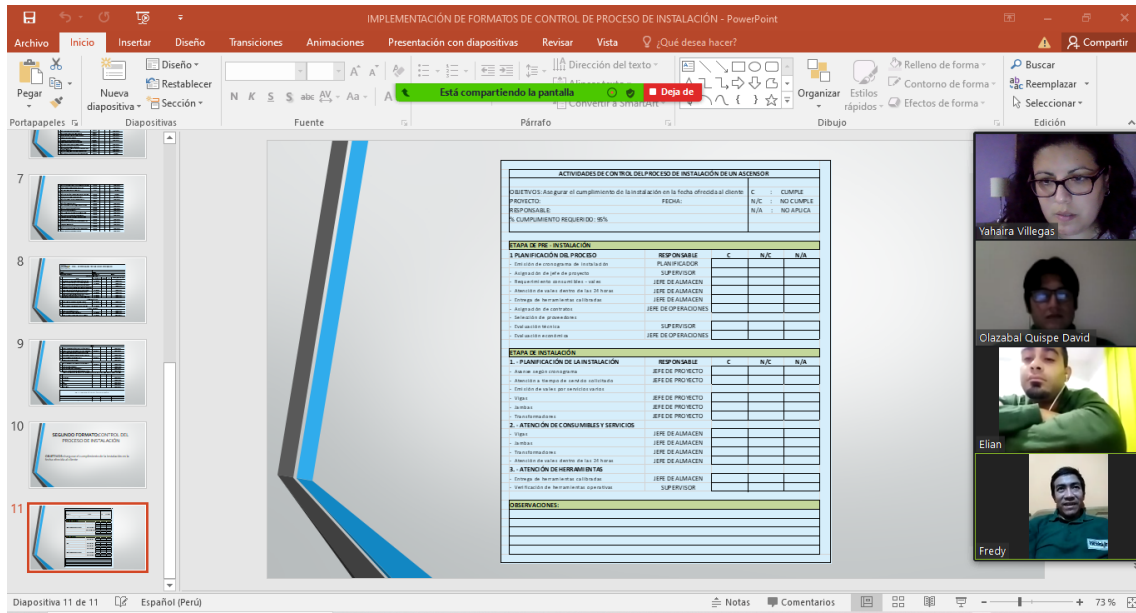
IMPLEMENTACIÓN DE FORMATOS DE CONTROL DE PROCESO DE INSTALACIÓN - PowerPoint

Archivo Inicio Insertar Diseño Transiciones Animaciones Presentación con diapositivas Revisar Vista ¿Qué desea hacer? Compartir

Pegar Nueva diapositiva Diseño Restablecer Sección Portapapeles Diapositivas Fuente Párrafo Dirección del texto Convertir a SmartArt Organizar Estilos rápidos Relleno de forma Contorno de forma Efectos de forma Dibujo Buscar Reemplazar Seleccionar Edición

Está compartiendo la pantalla Deja de

7
8
9
10
SEGUNDO FORMATO: CONTROL DEL PROCESO DE INSTALACIÓN
11

ACTIVIDADES DE CONTROL DEL PROCESO DE INSTALACIÓN DE UN ASCENSOR

OBJETIVOS: Asegurar el cumplimiento de la instalación en la fecha ofrecida al cliente
PROYECTO: FECHA:
RESPONSABLE:
% CUMPLIMIENTO REQUERIDO: 95%

| C | : | CUMPLE |
|---|---|---|
| N/C | : | NO CUMPLE |
| N/A | : | NO APLICA |

ETAPA DE PRE - INSTALACIÓN

| 1. PLANIFICACIÓN DEL PROCESO | RESPONSABLE | C | N/C | N/A |
|---|---|---|---|---|
| - Emisión de cronograma de instalación | PLANIFICADOR | | | |
| - Asignación de jefe de proyecto | SUPERVISOR | | | |
| - Requerimiento consumibles - vales | JEFE DE ALMACEN | | | |
| - Atención de vales dentro de las 24 horas | JEFE DE ALMACEN | | | |
| - Entrega de herramientas calibradas | JEFE DE ALMACEN | | | |
| - Asignación de contratos | JEFE DE OPERACIONES | | | |
| - Selección de proveedores | | | | |
| - Evaluación técnica | SUPERVISOR | | | |
| - Evaluación económica | JEFE DE OPERACIONES | | | |

ETAPA DE INSTALACIÓN

| 1. - PLANIFICACIÓN DE LA INSTALACIÓN | RESPONSABLE | C | N/C | N/A |
|---|---|---|---|---|
| - Avance según cronograma | JEFE DE PROYECTO | | | |
| - Atención a tiempo de consulta solicitada | JEFE DE PROYECTO | | | |
| - Emisión de vales por servicios varios | | | | |
| - Vigas | JEFE DE PROYECTO | | | |
| - Jambas | JEFE DE PROYECTO | | | |
| - Transformadores | JEFE DE PROYECTO | | | |
| 2. - ATENCIÓN DE CONSUMIBLES Y SERVICIOS | | | | |
| - Vigas | JEFE DE ALMACEN | | | |
| - Jambas | JEFE DE ALMACEN | | | |
| - Transformadores | JEFE DE ALMACEN | | | |
| - Atención de vales dentro de las 24 horas | JEFE DE ALMACEN | | | |
| 3. - ATENCIÓN DE HERRAMIENTAS | | | | |
| - Entrega de herramientas calibradas | JEFE DE ALMACEN | | | |
| - Verificación de herramientas operativas | SUPERVISOR | | | |

OBSERVACIONES:

Yahaira Villegas
Olazabal Quispe David
Elian
Fredy

Diapositiva 11 de 11 Español (Perú) Notas Comentarios 73 %